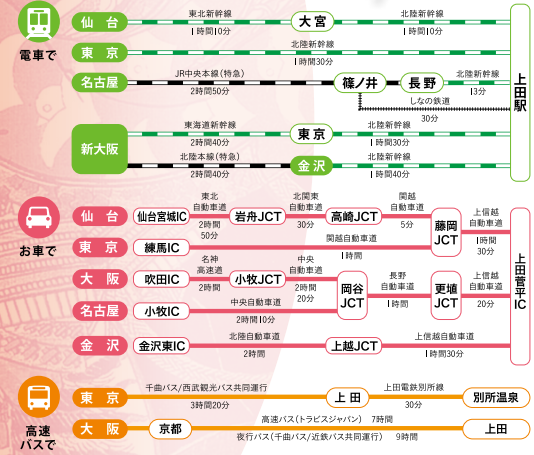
電車で

仙台 東北新幹線 1時間10分 大宮 北陸新幹線 1時間10分

東京 北陸新幹線 1時間30分

名古屋 JR中央本線（特急） 2時間50分 篠ノ井 長野 北陸新幹線 13分 しなの鉄道 30分

新大阪 東海道新幹線 2時間40分 東京 北陸新幹線 1時間30分
北陸本線（特急） 2時間40分 金沢 北陸新幹線 1時間40分

上田駅

お車で

仙台 仙台宮城IC 東北自動車道 2時間50分 岩舟JCT 北関東自動車道 30分 高崎JCT 関越自動車道 5分 藤岡JCT 上信越自動車道 1時間30分

東京 練馬IC 関越自動車道 1時間

大阪 吹田IC 名神高速道 2時間 小牧JCT 中央自動車道 2時間20分 岡谷JCT 長野自動車道 1時間 更埴JCT 上信越自動車道 20分

名古屋 小牧IC 中央自動車道 2時間10分

金沢 金沢東IC 北陸自動車道 2時間 上越JCT 上信越自動車道 1時間30分

上田菅平IC

高速バスで

東京 千曲バス／西武観光バス共同運行 3時間20分 上田 上田電鉄別所線 30分 別所温泉

大阪 京都 高速バス（トラビスジャパン） 7時間 夜行バス（千曲バス／近鉄バス共同運行） 9時間 上田